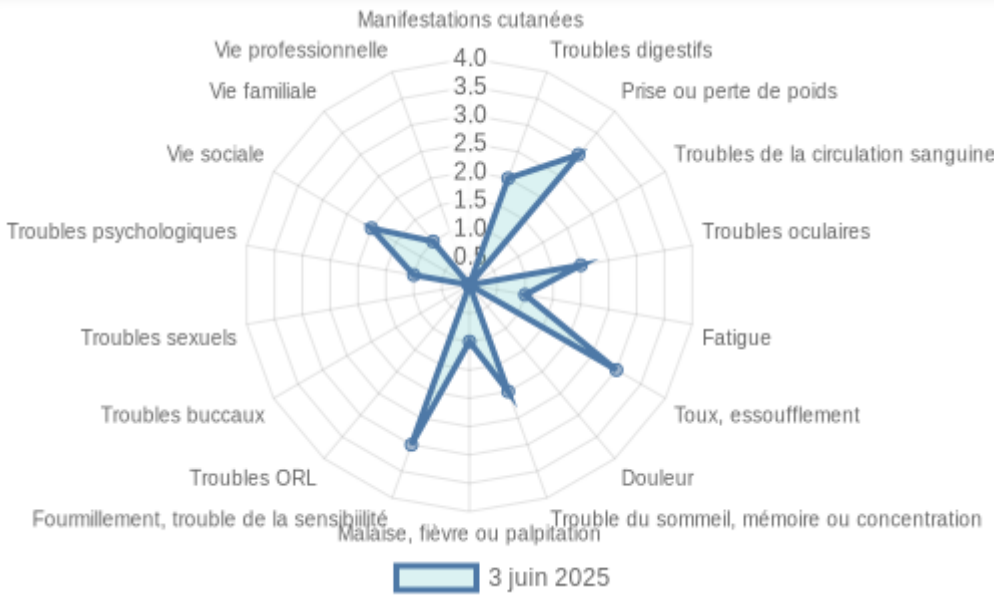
Manifestations cutanées
Troubles digestifs
Prise ou perte de poids
Troubles de la circulation sanguine
Troubles oculaires
Fatigue
Toux, essoufflement
Douleur
Trouble du sommeil, mémoire ou concentration
Malaise, fièvre ou palpitation
Fourmillement, trouble de la sensibilité
Troubles ORL
Troubles buccaux
Troubles sexuels
Troubles psychologiques
Vie sociale
Vie familiale
Vie professionnelle

4.0
3.5
3.0
2.5
2.0
1.5
1.0
0.5

3 juin 2025